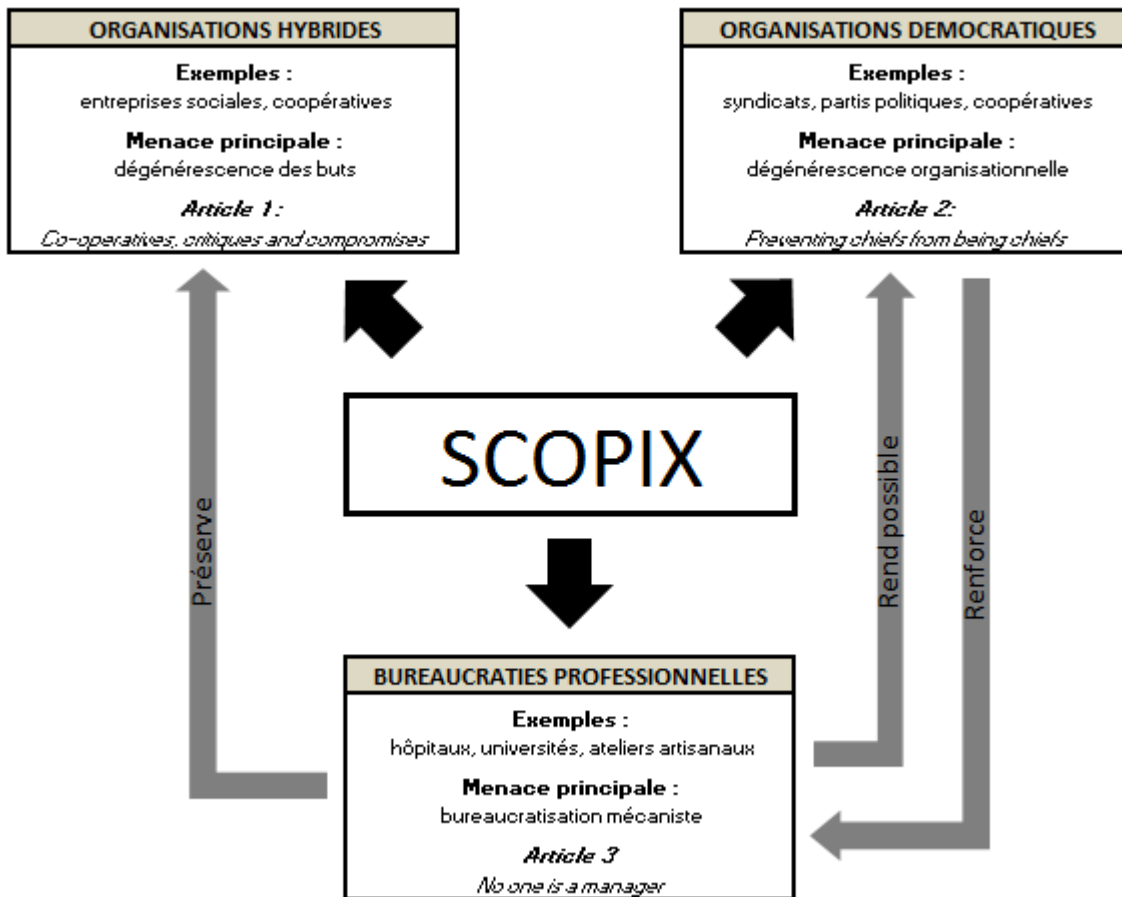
ORGANISATIONS HYBRIDES

Exemples :
entreprises sociales, coopératives

Menace principale :
dégénérescence des buts

Article 1 :
Co-operatives, critiques and compromises

ORGANISATIONS DEMOCRATIQUES

Exemples :
syndicats, partis politiques, coopératives

Menace principale :
dégénérescence organisationnelle

Article 2:
Preventing chiefs from being chiefs

SCOPIX

Préserve

Rend possible

Renforce

BUREAUCRATIES PROFESSIONNELLES

Exemples :
hôpitaux, universités, ateliers artisanaux

Menace principale :
bureaucratisation mécaniste

Article 3
No one is a manager